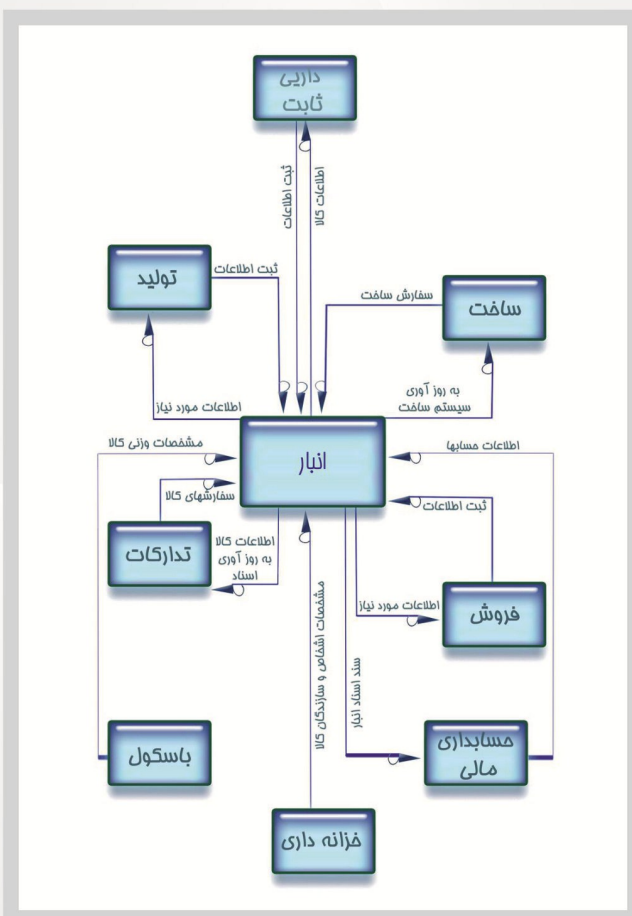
دارایی ثابت

ثبت اطلاعات

اطلاعات کالا

تولید

ثبت اطلاعات

ساخت

سفارش ساخت

اطلاعات مورد نیاز

به روز آوری سیستم ساخت

مشخصات وزنی کالا

انبار

اطلاعات حسابها

سفارشهای کالا

ثبت اطلاعات

تدارکات

اطلاعات کالا به روز آوری اسناد

مشخصات اشخاص و سازندگان کالا

فروش

اطلاعات مورد نیاز

سند اسناد انبار

باسکول

حسابداری مالی

خزانه داری